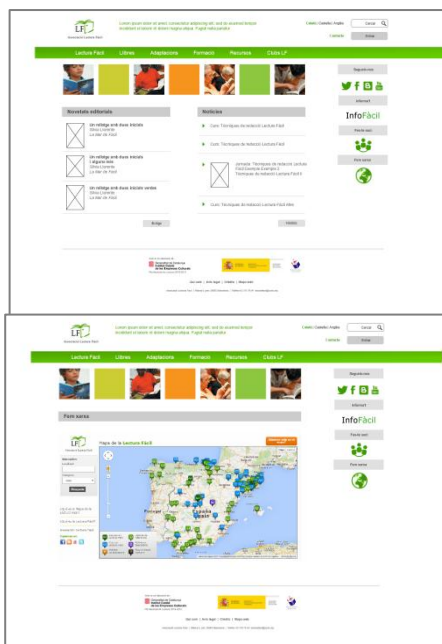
Lorem ipsum dolor sit amet, consectetur adipiscing elit, sed do eiusmod tempor incididunt ut labore et dolore magna aliqua. Fugiat nulla pariatur.

Català | Castellano | Anglès

Cercar

Contacte

Entrar

Lectura Fàcil | Llibres | Adaptacions | Formació | Recursos | Clubs LF

Novetats editorials

Un rellotge amb dues bicicles
Elisa Llorente
La clau de Fàcil

Un rellotge amb dues bicicles i algunes tele
Elisa Llorente
La clau de Fàcil

Un rellotge amb dues bicicletes verdes
Elisa Llorente
La clau de Fàcil

Arxiu

Notícies

Curs: Tècniques de redacció Lectura Fàcil

Curs: Tècniques de redacció Lectura Fàcil

Jornada: Tècniques de redacció Lectura Fàcil Exemple Exemple 2 Tècniques de redacció Lectura Fàcil 3

Curs: Tècniques de redacció Lectura Fàcil Altre

Històric

Segueix-nos

Infomail

InfoFàcil

Fes-te soci

Fem xarxa

Lorem ipsum dolor sit amet, consectetur adipiscing elit, sed do eiusmod tempor incididunt ut labore et dolore magna aliqua. Fugiat nulla pariatur.

Català | Castellano | Anglès

Cercar

Contacte

Entrar

Lectura Fàcil | Llibres | Adaptacions | Formació | Recursos | Clubs LF

Fem xarxa

Mapa de la Lectura Fàcil

Segueix-nos

Infomail

InfoFàcil

Fes-te soci

Fem xarxa